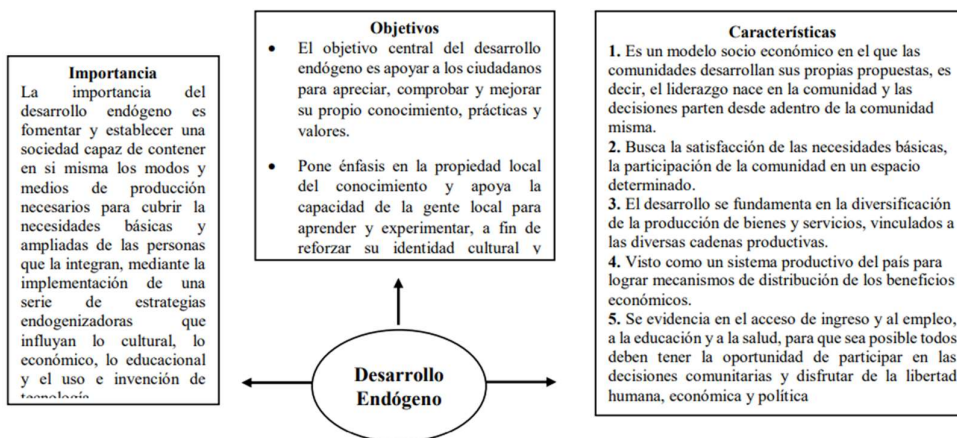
Importancia

La importancia del desarrollo endógeno es fomentar y establecer una sociedad capaz de contener en si misma los modos y medios de producción necesarios para cubrir la necesidades básicas y ampliadas de las personas que la integran, mediante la implementación de una serie de estrategias endogenizadoras que influyan lo cultural, lo económico, lo educacional y el uso e invención de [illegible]

Objetivos

• El objetivo central del desarrollo endógeno es apoyar a los ciudadanos para apreciar, comprobar y mejorar su propio conocimiento, prácticas y valores.

• Pone énfasis en la propiedad local del conocimiento y apoya la capacidad de la gente local para aprender y experimentar, a fin de reforzar su identidad cultural y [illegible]

Características

1. Es un modelo socio económico en el que las comunidades desarrollan sus propias propuestas, es decir, el liderazgo nace en la comunidad y las decisiones parten desde adentro de la comunidad misma.
2. Busca la satisfacción de las necesidades básicas, la participación de la comunidad en un espacio determinado.
3. El desarrollo se fundamenta en la diversificación de la producción de bienes y servicios, vinculados a las diversas cadenas productivas.
4. Visto como un sistema productivo del país para lograr mecanismos de distribución de los beneficios económicos.
5. Se evidencia en el acceso de ingreso y al empleo, a la educación y a la salud, para que sea posible todos deben tener la oportunidad de participar en las decisiones comunitarias y disfrutar de la libertad humana, económica y política

Desarrollo Endógeno